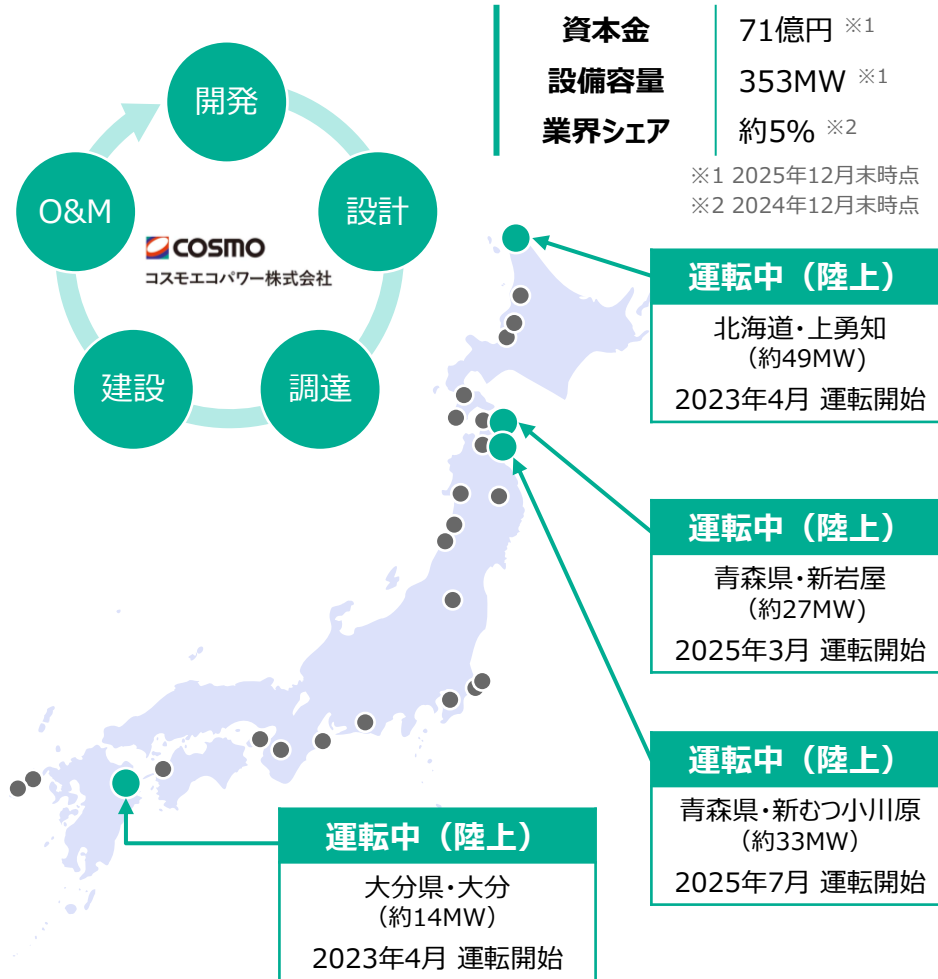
開発

設計

調達

建設

O&M

COSMO
コスモエコパワー株式会社

| 資本金 | 71億円 ※1 |
|---|---|
| 設備容量 | 353MW ※1 |
| 業界シェア | 約5% ※2 |

※1 2025年12月末時点
※2 2024年12月末時点

運転中（陸上）
北海道・上勇知
（約49MW）
2023年4月 運転開始

運転中（陸上）
青森県・新岩屋
（約27MW）
2025年3月 運転開始

運転中（陸上）
青森県・新むつ小川原
（約33MW）
2025年7月 運転開始

運転中（陸上）
大分県・大分
（約14MW）
2023年4月 運転開始